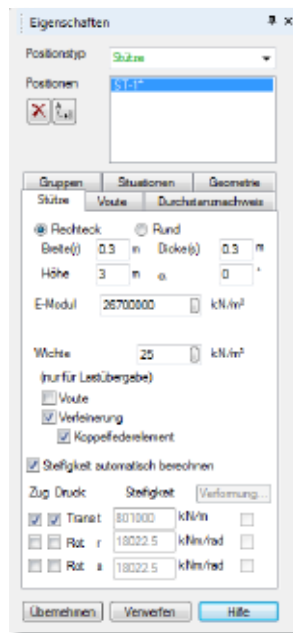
Eigenschaften

Positionstyp Stütze

Positionen ST-1*

Gruppen | Situationen | Geometrie
Stütze | Voute | Durchstanznachweis

Rechteck Rund

Breite(t) 0.3 m Dicke(s) 0.3 m

Höhe 3 m α 0 °

E-Modul 26700000 kN/m²

Wichte 25 kN/m³

(nur für Lastübergabe)

Voute

Verfeinerung

Koppelfederelement

Steifigkeit automatisch berechnen

Zug Druck Steifigkeit Verformung...

Transl 801000 kN/m

Rot. r 18022.5 kNm/rad

Rot. s 18022.5 kNm/rad

Übernehmen Verwerfen Hilfe